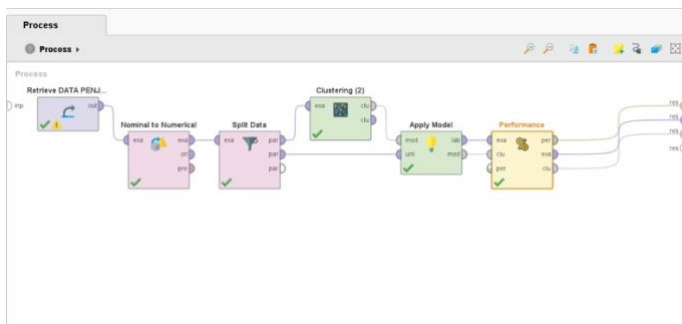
Process

Process ▸

Process

inp

Retrieve DATA PENJ...

out

Nominal to Numerical

exa

exa

ori

pre

Split Data

exa

par

par

par

Clustering (2)

exa

clu

clu

Apply Model

mod

unl

lab

mod

Performance

exa

clu

per

per

exa

clu

res

res

res

res